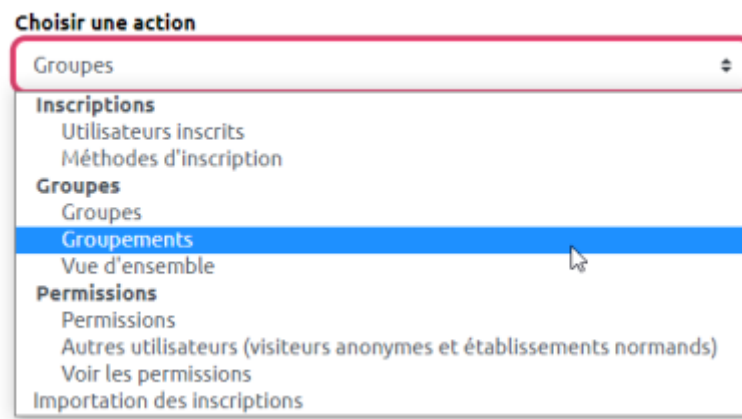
Choisir une action

Groupes

Inscriptions
Utilisateurs inscrits
Méthodes d'inscription
Groupes
Groupes
Groupements
Vue d'ensemble
Permissions
Permissions
Autres utilisateurs (visiteurs anonymes et établissements normands)
Voir les permissions
Importation des inscriptions